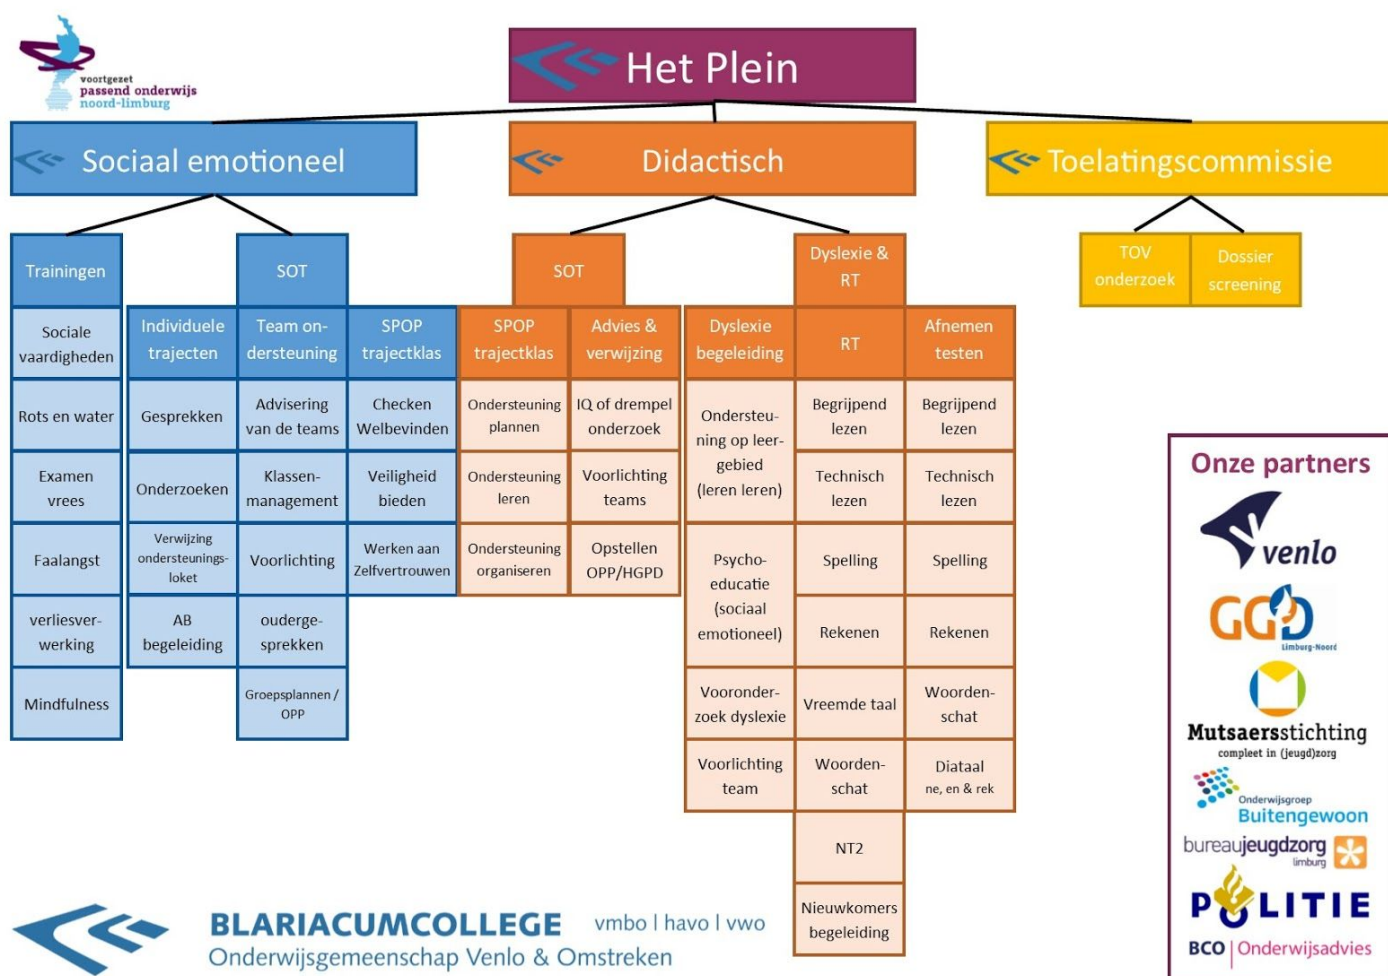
voortgezet passend onderwijs noord-limburg

Het Plein

Sociaal emotioneel

Didactisch

Toelatingscommissie

Trainingen

SOT

SOT

Dyslexie & RT

TOV onderzoek

Dossier screening

Sociale vaardigheden

Individuele trajecten

Team ondersteuning

SPOP trajectklas

SPOP trajectklas

Advies & verwijzing

Dyslexie begeleiding

RT

Afnemen testen

Rots en water

Gesprekken

Advisering van de teams

Checken Welbevinden

Ondersteuning plannen

IQ of drempel onderzoek

Ondersteuning op leergebied (leren leren)

Begrijpend lezen

Begrijpend lezen

Examen vrees

Onderzoeken

Klassenmanagement

Veiligheid bieden

Ondersteuning leren

Voorlichting teams

Technisch lezen

Technisch lezen

Faalangst

Verwijzing ondersteuningsloket

Voorlichting

Werken aan Zelfvertrouwen

Ondersteuning organiseren

Opstellen OPP/HGPD

Psychoeducatie (sociaal emotioneel)

Spelling

Spelling

verliesverwerking

AB begeleiding

ouderegesprekken

Rekenen

Rekenen

Mindfulness

Groepsplannen / OPP

Vooronderzoek dyslexie

Vreemde taal

Woordenschat

Voorlichting team

Woordenschat

Diataal ne, en & rek

NT2

Nieuwkomers begeleiding

Onze partners

venlo

GGD Limburg-Noord

Mutsaersstichting compleet in (jeugd)zorg

Onderwijsgroep Buitengewoon

bureaujeugdzorg limburg

POLITIE

BCO Onderwijsadvies

BLARIACUMCOLLEGE vmbo | havo | vwo
Onderwijsgemeenschap Venlo & Omstreken